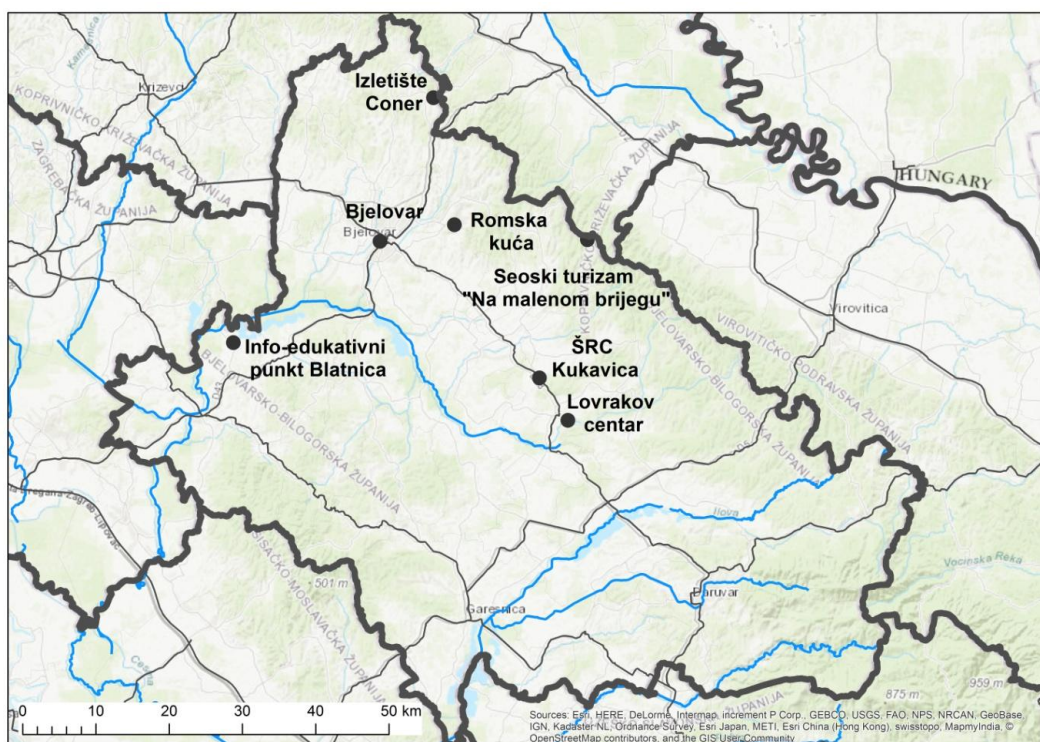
Izletište Coner

Križevci

KOPRIVNIČKO-KRIŽEVAČKA ŽUPANIJA

ZAGREBAČKA ŽUPANIJA

HUNGARY

Bjelovar

Bjelovar

Romska kuća

KOPRIVNIČKO-KRIŽEVAČKA ŽUPANIJA

Seoski turizam "Na malenom brijegu"

Virovitica

JELOVARSKO-BILOGORSKA ŽUPANIJA

VIROVITIČKO-PODRAVSKA ŽUPANIJA

Info-edukativni punkt Blatnica

BJELOVARSKO-BILOGORSKA ŽUPANIJA

ŠRC Kukavica

Lovrakov centar

Ilova

Vocinska Reka

SISAČKO-MOSLAVAČKA ŽUPANIJA

501 m

Garešnica

Daruvar

ŽUPANIJA

875 m

959 m

0 10 20 30 40 50 km

Sources: Esri, HERE, DeLorme, Intermap, increment P Corp., GEBCO, USGS, FAO, NPS, NRCAN, GeoBase, IGN, Kadaster NL, Ordnance Survey, Esri Japan, METI, Esri China (Hong Kong), swisstopo, MapmyIndia, © OpenStreetMap contributors, and the GIS User Community